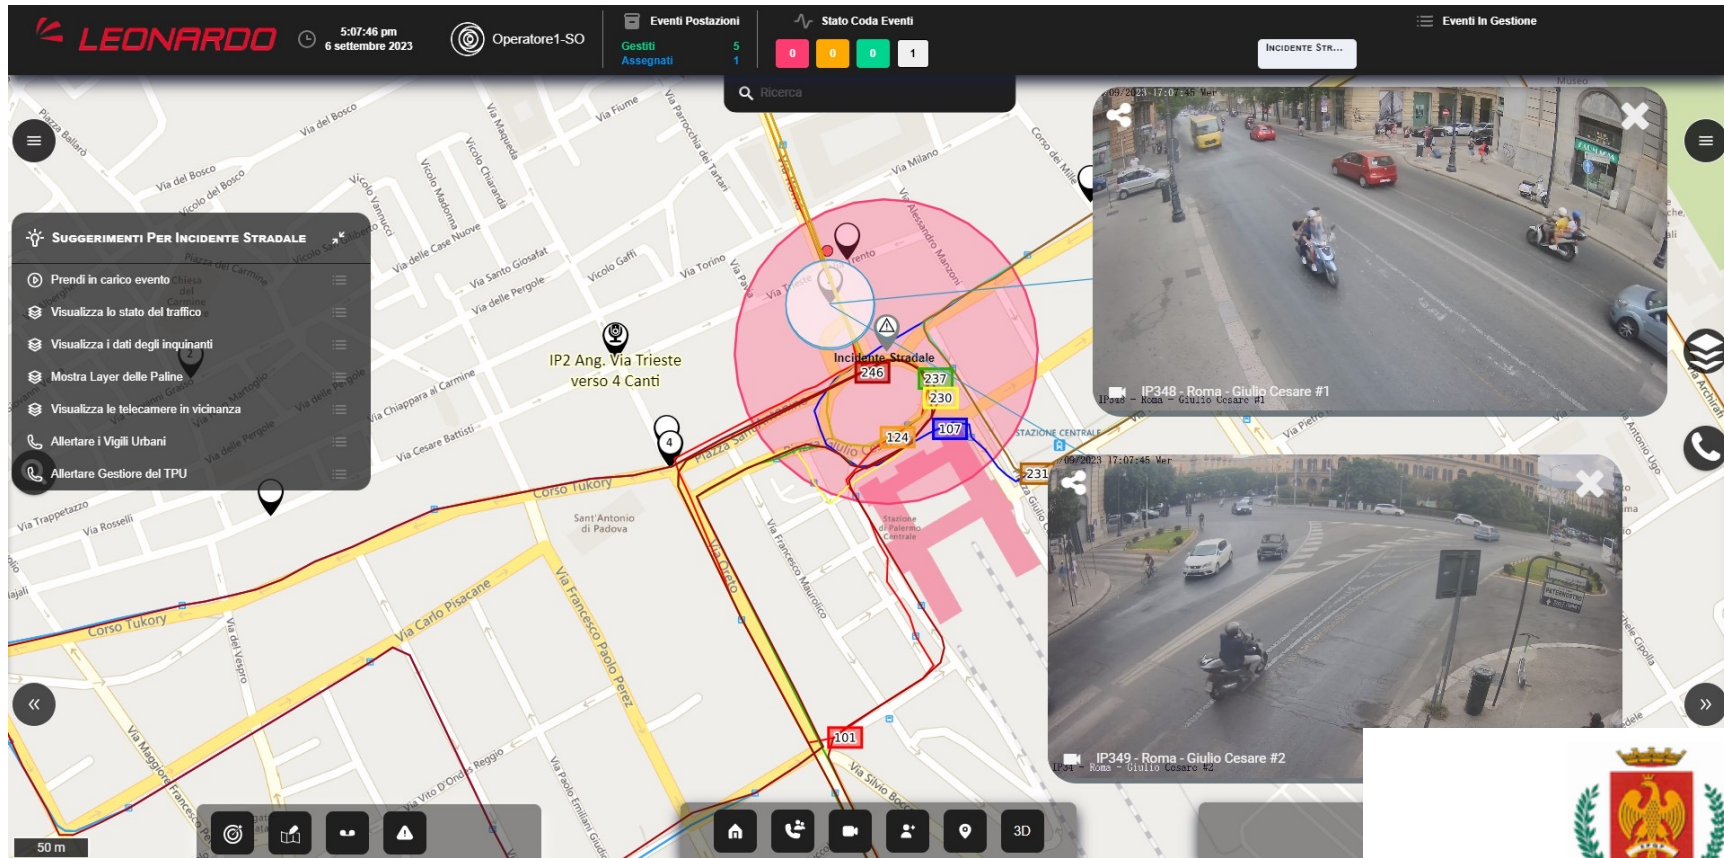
LEONARDO 5:07:46 pm 6 settembre 2023 Operatore1-SO

Eventi Postazioni
Gestiti 5
Assegnati 1

Stato Coda Eventi
0 0 0 1

Eventi In Gestione
INCIDENTE STR...

Ricerca

SUGGERIMENTI PER INCIDENTE STRADALE
Prendi in carico evento
Visualizza lo stato del traffico
Visualizza i dati degli inquinanti
Mostra Layer delle Paline
Visualizza le telecamere in vicinanza
Allertare i Vigili Urbani
Allertare Gestiore del TPU

IP2 Ang. Via Trieste verso 4 Canti

Incidente Stradale
246
237
230
124
107
231
101

IP348 - Roma - Giulio Cesare #1
IP349 - Roma - Giulio Cesare #2

Via del Bosco
Via Fiume
Via Milano
Via Torino
Via Santo Giosafat
Via delle Pergole
Via Chiappara al Carmine
Via Cesare Battisti
Corso Tukory
Via Carlo Pisacane
Via Francesco Paolo Perez
Via Oreto
Via Francesco Maurolico
Via Silvio Boccone
Via Vito D'Ondes Reggio
Via Maggiore Francesco
Via del Vespro
Via Trappetazzo
Via Rosselli
Sant'Antonio di Padova
Stazione di Palermo Centrale
STAZIONE CENTRALE
Via Alessandro Manzoni
Via Paolo Emiliani Giudici

50 m

3D